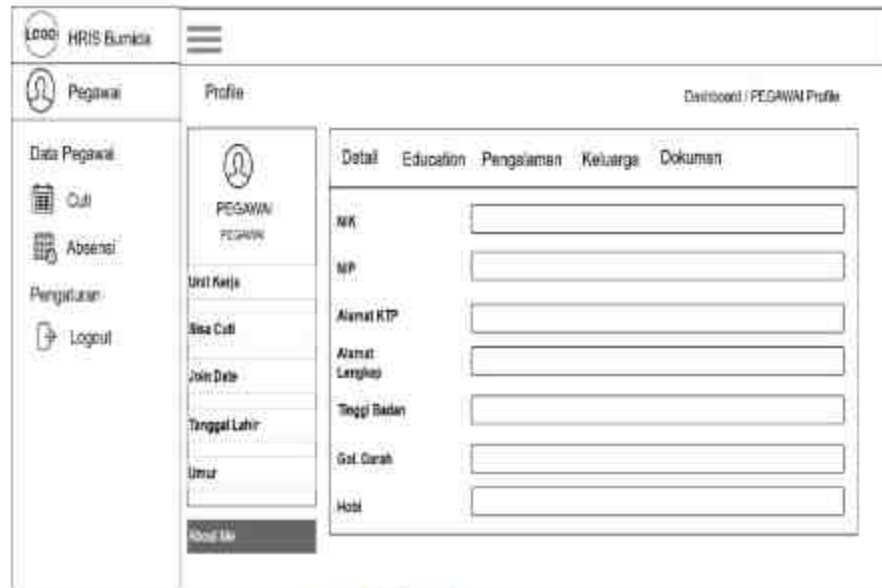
LOGO HRIS Bumida

Pegawai

Profile

Dashboard / PEGAWAI Profile

Data Pegawai

Cuti

Absensi

Pengaturan

Logout

PEGAWAI

PEGAWAI

Unit Kerja

Sisa Cuti

Join Date

Tanggal Lahir

Umur

About Me

Detail Education Pengalaman Keluarga Dokumen

NIK

NIP

Alamat KTP

Alamat Lengkap

Tinggi Badan

Gol. Darah

Hobi